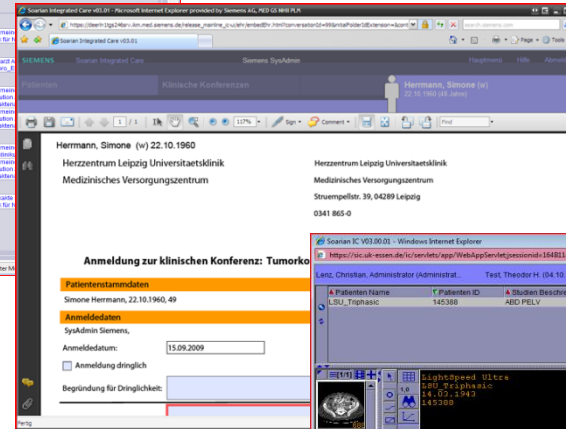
Soarian Integrated Care v03.01 - Microsoft Internet Explorer provided by Siemens AG, MED GS NHB PLM

https://steeln1tga246a=.hm.med.siemens.de/release_mainline_ic-u/ehr/embedEhr.html?conversationId=99&initialFolderIdExtension=&cont

search.siemens.com

Soarian Integrated Care V03.01

Page Tools

SIEMENS

Soarian Integrated Care

Siemens SysAdmin

Hauptmenü

Hilfe

Abmelden

Patienten

Klinische Konferenzen

Herrmann, Simone (w)

22.10.1960 (48 Jahre)

1 / 1

117%

Sign

Comment

Find

Herrmann, Simone (w) 22.10.1960

Herzzentrum Leipzig Universitaetsklinik

Medizinisches Versorgungszentrum

Herzzentrum Leipzig Universitaetsklinik

Medizinisches Versorgungszentrum

Struempellstr. 39, 04289 Leipzig

0341 865-0

Anmeldung zur klinischen Konferenz: Tumorko

Patientenstammdaten

Simone Herrmann, 22.10.1960, 49

Anmeldedaten

SysAdmin Siemens,

Anmeldedatum: 15.09.2009

Anmeldung dringlich

Begründung für Dringlichkeit:

Fertig

Soarian IC V03.00.01 - Windows Internet Explorer

https://sic.uk-essen.de/ic/servlets/app/WebAppServlet;jsessionid=164811

Lanz, Christian, Administrator (Administrat...

Test, Theodor H. (04.10.

Patienten Name

Patienten ID

Studien Besche

LSU_Triphasic

145388

ABD PELV

1/1

1.0

LightSpeed Ultra
LSU_Triphasic
14.03.1943
145388